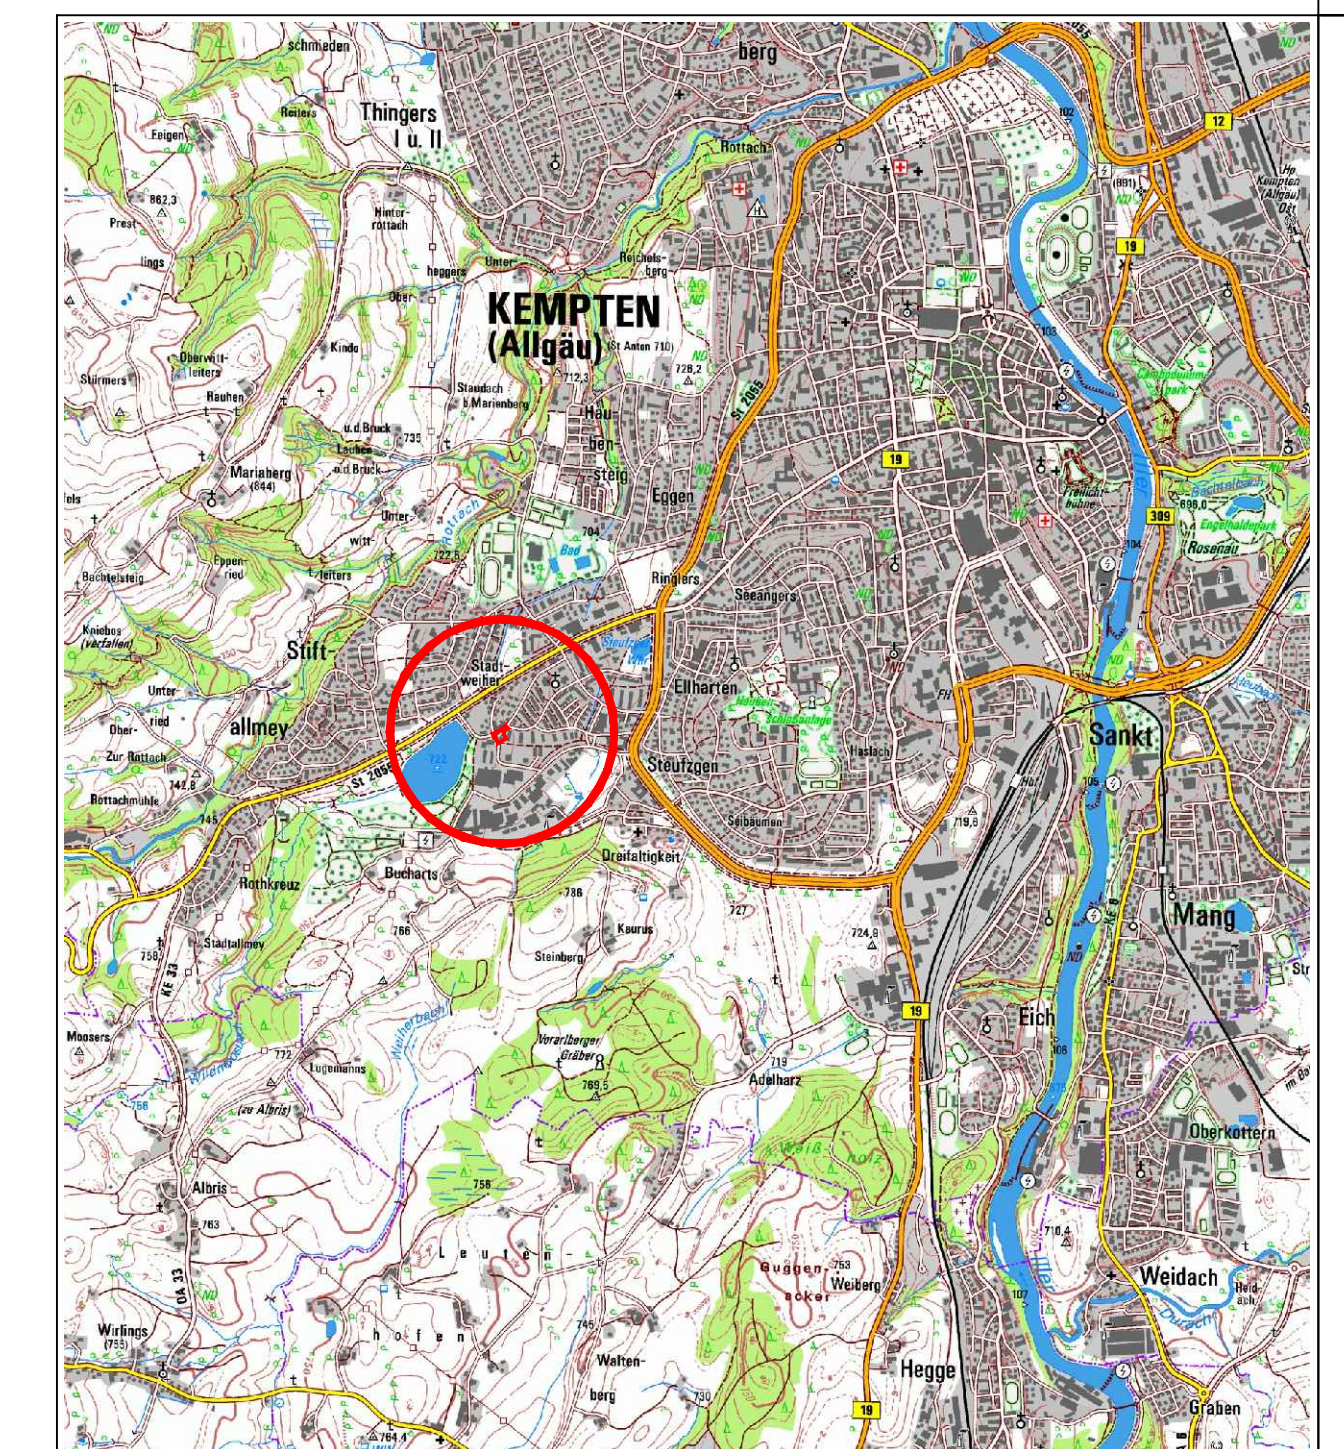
schmeden
berg
Thingers I u. II
Reiters
Feigen
862,3
Prest
lings
Hinter-rottach
heggers
Unter
Reichels-berg
Ober
KEMPTEN
(Allgäu)
(St Anton 710)
728,2
712,3
Kindo
Oberwitt-leiters
Stürmers
Rauhen
Staudach b. Marienberg
u.d.Bruck
Lauben o.d.Bruck
735
Hau-ben-steig
Marienberg (844)
Eggen
Unter-witt-
704
Bad
722,6
Eppen-ried
Bachtelsteig
Leiters
Ringlers
Seeangers
Kniebos (verfallen)
Stift-
Stadt-weiher
Ellharten
Unter-ried
Ober-ried
allmey
Zur Rottach
722
Steufzgen
Rottachmühle
742,8
St 2009
745
Seibaumen
Haslach
Bucharts
Dreifaltigkeit
Rothkreuz
786
Stadtallmey
758
766
Keurus
727
724,9
Steinberg
Moosers
Vorarlberger Gräber
719
Adelharz
Lugemanns
769,5
(zu Albris)
Albris
763
758
Leuten-hofen
Guggen-acker
753
Weiberg
Wirlings (755)
745
Walten-berg
730
764,4
Hegge
Rottach
Sankt
Mang
Eich
Oberkottern
Weidach
Graben
Rosenau
Engelhaldepark
710,4
798,8
Cambodunum park
Hbf Kempten (Allgäu)
12
19
19
19
19
309
St 2055
KE 33
OA 33
KE 6
Iller
Durach
Weiherbach
Neue Schlossanlage
ND